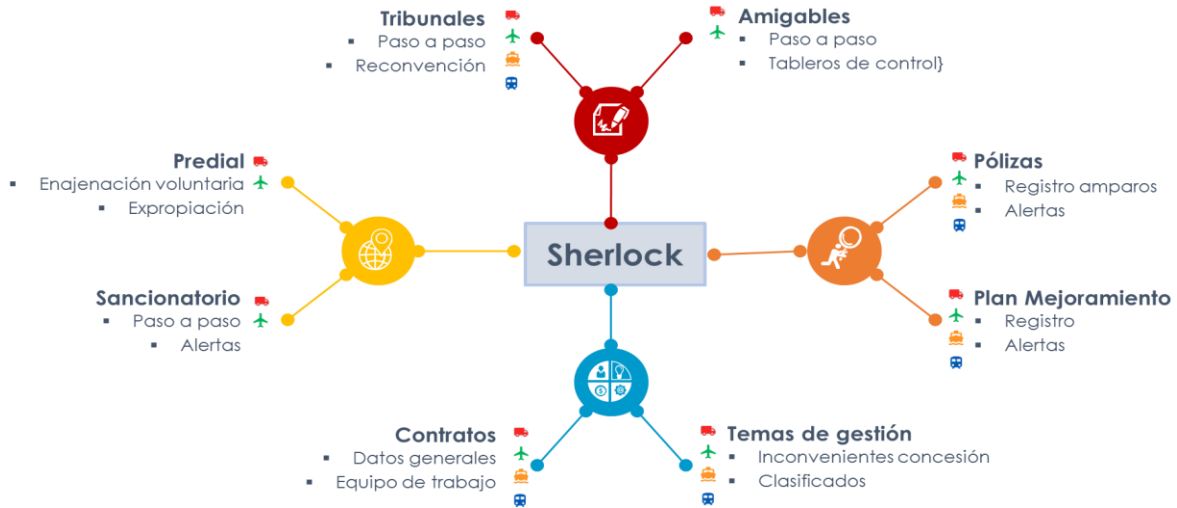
Tribunales
Paso a paso
Reconvención

Amigables
Paso a paso
Tableros de control}

Predial
Enajenación voluntaria
Expropiación

Sherlock

Pólizas
Registro amparos
Alertas

Sancionatorio
Paso a paso
Alertas

Plan Mejoramiento
Registro
Alertas

Contratos
Datos generales
Equipo de trabajo

Temas de gestión
Inconvenientes concesión
Clasificados